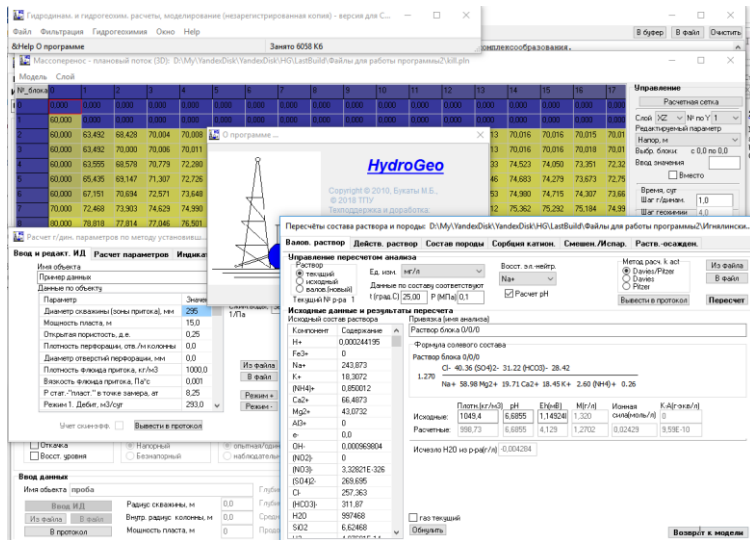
Гидродинам. и гидрогеохим. расчеты, моделирование (незарегистрированная копия) - версия для С...
Файл Фильтрация Гидрогеохимия Окно Help
Help О программе
Занято 6058 Кб
В буфер В файл Очистить
комплексобразования.
Массоперенос - плановый поток (3D): D:\My\YandexDisk\HG\LastBuild\Файлы для работы программы2\kill.pln
Модель Слой
| №_блока | 1 | 2 | 3 | 4 | 5 | 15 | 16 | 17 |
|---|---|---|---|---|---|---|---|---|
| 0 | 0,000 | 0,000 | 0,000 | 0,000 | 0,000 | 0,000 | 0,000 | 0,000 |
| 1 | 60,000 | 0,000 | 0,000 | 0,000 | 0,000 | 0,000 | 0,000 | 0,000 |
| 2 | 60,000 | 63,492 | 68,428 | 70,004 | 70,008 | 70,016 | 70,015 | 70,01 |
| 3 | 60,000 | 63,492 | 70,000 | 70,006 | 70,011 | 70,016 | 70,016 | 70,01 |
| 4 | 60,000 | 63,555 | 68,578 | 70,779 | 72,280 | 74,523 | 74,050 | 73,351 |
| 5 | 60,000 | 65,435 | 69,147 | 71,307 | 72,726 | 74,683 | 74,279 | 73,673 |
| 6 | 60,000 | 67,151 | 70,694 | 72,571 | 73,648 | 74,980 | 74,715 | 74,307 |
| 7 | 60,000 | 72,468 | 73,903 | 74,629 | 74,990 | 75,362 | 75,292 | 75,184 |
| 8 | 60,000 | 70,810 | 77,814 | 77,046 | 76,501 | | | |
Управление
Расчетная сетка
Слой XZ № по Y 1
Редактируемый параметр
Напор, м
Выбр. блоки с 0,0 по 0,0
Ввод значения
Вместо
Время, сут
Шаг т/динам. 1,0
Шаг геохимии 4,0
О программе ...
HydroGeo
Copyright © 2010, Букаты М.Б.,
© 2018 ТПУ
Техподдержка и доработка
Расчет г/дин. параметров по методу установивш...
Ввод и редакт. И.Д. Расчет параметров Индикат
Имя объекта
Пример данных
Данные по объекту
| Параметр | Значе |
|---|---|
| Диаметр скважины (зоны притока), мм | 295 |
| Мощность пласта, м | 15,0 |
| Открытая пористость, д.е. | 0,25 |
| Плотность перфорации, отв./м колонны | 0,0 |
| Диаметр отверстий перфорации, мм | 0,0 |
| Плотность флюида притока, кг/м3 | 1000,0 |
| Вязкость флюида притока, Па*с | 0,001 |
| Р стат.-"пласт." в точке замера, ат | 8,25 |
| Режим 1. Дебит, м3/сут | 293,0 |
1/Па
Из файла
В файл
Режим +
Режим -
Учет скин-эфф.
Вывести в протокол
Отекалка
Напорный
опытная/одиночная
Бесконт. уровня
Безнапорный
наблюдательная
Ввод данных
Имя объекта проба
Ввод И.Д.
Из файла
В файл
В протокол
Радиус скважины, м 0,0
Внутр. радиус колонны, м 0,0
Мощность пласта, м 0,0
Глуби
Средн
Перво
Пересчёты состава раствора и породы: D:\My\YandexDisk\HG\LastBuild\Файлы для работы программы2\Игналинск...
Валов. раствор Действ. раствор Состав породы Сорбция катион. Смешен./Испар. Раств.-осаждел.
Управление пересчетом анализа
Раствор
текущий
исходный
валов.(новый)
Текущий № р-ра 1
Ед. изм. мг/л
Данные по составу соответствуют
t (град.С) 25,00 P (МПа) 0,1
Восст. эл.-нейтр.
Na+
Расчет pH
Вывести в протокол
Метод расч. к. акт
Davies/Pitzer
Davies
Pitzer
Из файла
В файл
Пересчет
Исходные данные и результаты пересчета
Исходный состав раствора
| Компонент | Содержание |
|---|---|
| H+ | 0,000244195 |
| Fe3+ | 0 |
| Na+ | 243,873 |
| K+ | 18,3072 |
| (NH4)+ | 0,850012 |
| Ca2+ | 66,4873 |
| Mg2+ | 43,0732 |
| AO+ | 0 |
| e- | 0,0 |
| OH- | 0,000969804 |
| (NO2)- | 0 |
| (NO3)- | 3,32821E-326 |
| (SO4)2- | 269,695 |
| Cl- | 257,363 |
| (HCO3)- | 311,87 |
| H2O | 997468 |
| SiO2 | 6,62468 |
Привязка (имя анализа)
Раствор блока 0/0/0
Формула солевого состава
Раствор блока 0/0/0
1.270 Cl- 40.36 (SO4)2- 31.22 (HCO3)- 28.42 / Na+ 58.98 Mg2+ 19.71 Ca2+ 18.45 K+ 2.60 (NH4)+ 0.26
| | Плотн.(кг/м3) | pH | Eh(мВ) | M(г/л) | Ионная сила(моль/л) | K-А(г-экв/л) |
|---|---|---|---|---|---|---|
| Исходные: | 1049,4 | 6,6855 | 1,14924 | 1,320 | | 0,0 |
| Расчетные: | 998,73 | 6,6855 | 4,129 | 1,2702 | 0,02429 | 9,59E-10 |
Исчезло H2O из р-ра(г/л) -0,004284
газ текущий
Обнулить
Возврат к модели